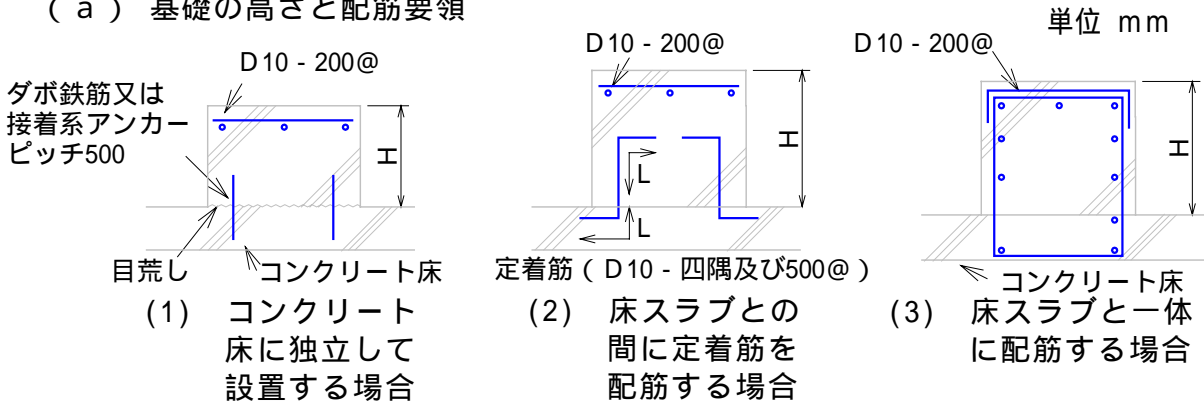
（ａ） 基礎の高さと配筋要領

単位 ｍｍ

D10 - 200@

ダボ鉄筋又は接着系アンカーピッチ500

H

目荒し

コンクリート床

(1) コンクリート床に独立して設置する場合

D10 - 200@

H

L

L

定着筋（D10 - 四隅及び500@）

(2) 床スラブとの間に定着筋を配筋する場合

D10 - 200@

H

コンクリート床

(3) 床スラブと一体に配筋する場合